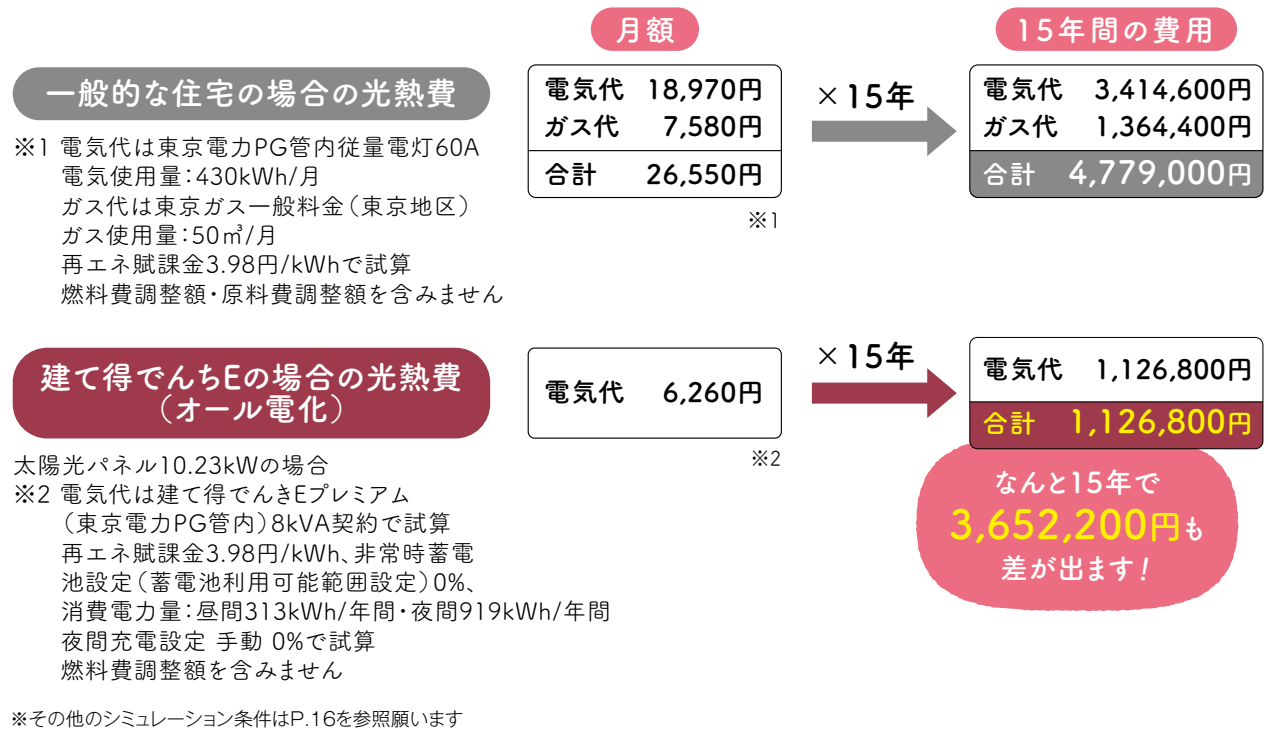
月額

15年間の費用

一般的な住宅の場合の光熱費

| 電気代 | 18,970円 |
|---|---|
| ガス代 | 7,580円 |
| 合計 | 26,550円 |

※1

×15年

| 電気代 | 3,414,600円 |
|---|---|
| ガス代 | 1,364,400円 |
| 合計 | 4,779,000円 |

※1 電気代は東京電力PG管内従量電灯60A
電気使用量：430kWh/月
ガス代は東京ガス一般料金（東京地区）
ガス使用量：50㎥/月
再エネ賦課金3.98円/kWhで試算
燃料費調整額・原料費調整額を含みません

建て得でんちEの場合の光熱費（オール電化）

| 電気代 | 6,260円 |
|---|---|

※2

×15年

| 電気代 | 1,126,800円 |
|---|---|
| 合計 | 1,126,800円 |

なんと15年で 3,652,200円も 差が出ます！

太陽光パネル10.23kWの場合
※2 電気代は建て得でんきEプレミアム（東京電力PG管内）8kVA契約で試算
再エネ賦課金3.98円/kWh、非常時蓄電池設定（蓄電池利用可能範囲設定）0%、
消費電力量：昼間313kWh/年間・夜間919kWh/年間
夜間充電設定 手動 0%で試算
燃料費調整額を含みません

※その他のシミュレーション条件はP.16を参照願います